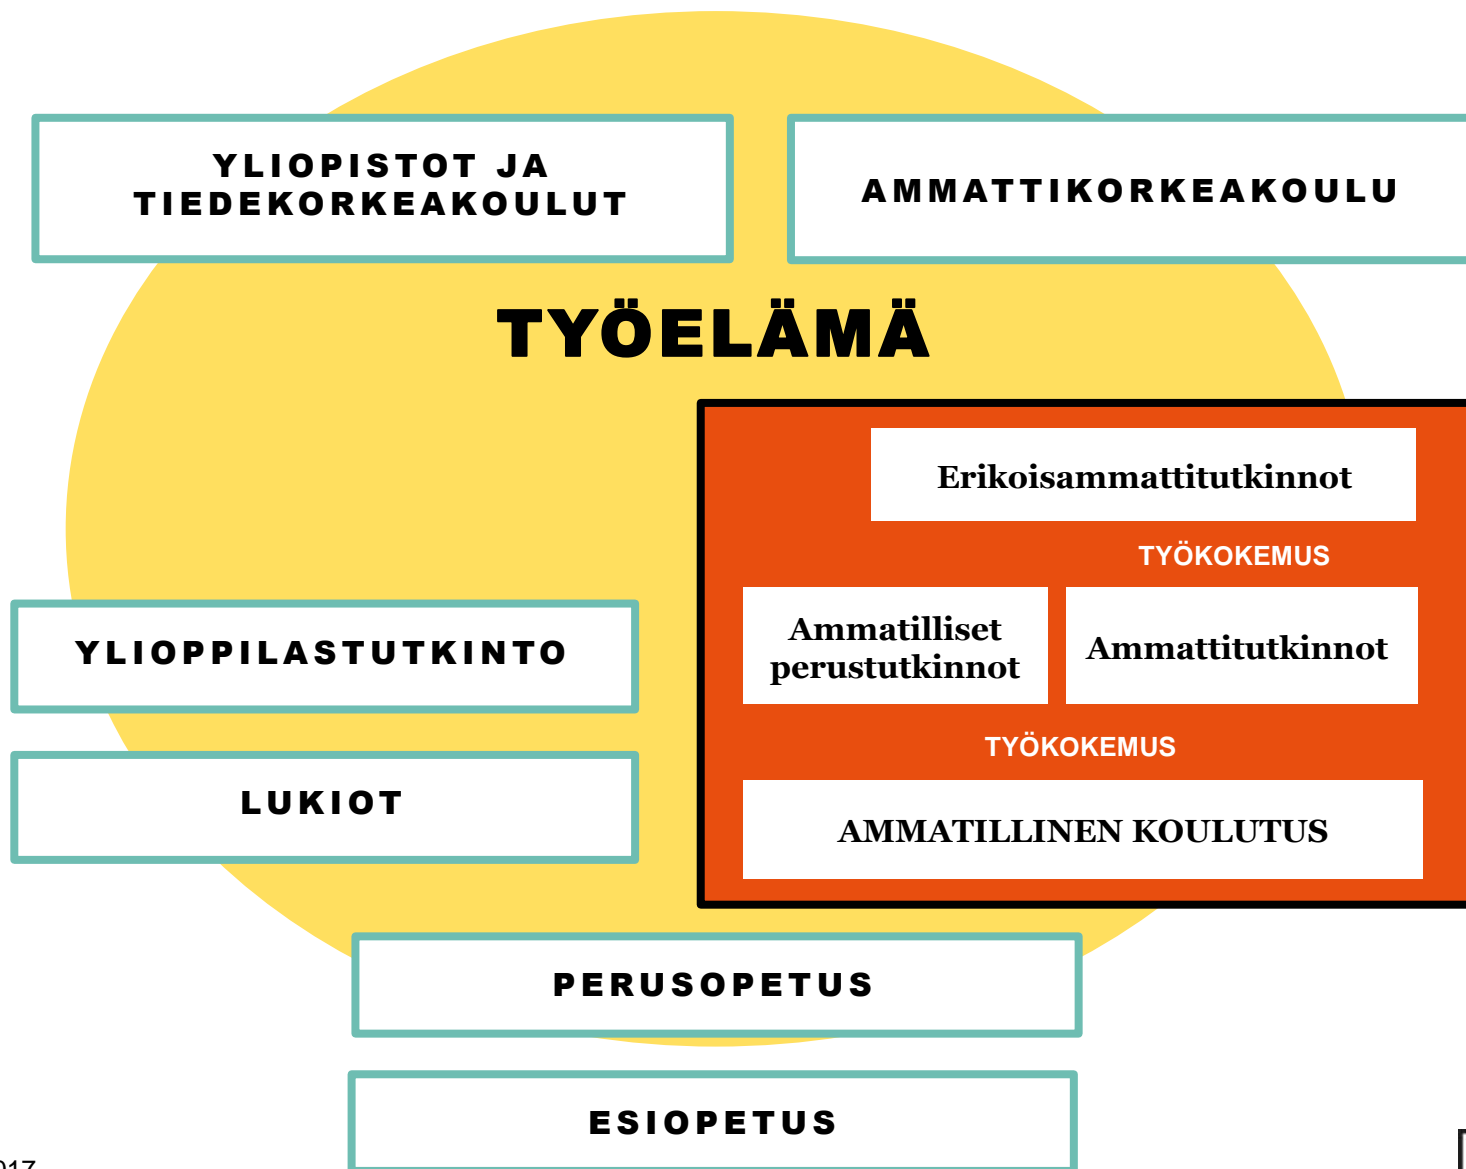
YLIOPISTOT JA TIEDEKORKEAKOULUT

AMMATTIKORKEAKOULU

TYÖELÄMÄ

Erikoisammattitutkinnot

TYÖKOKEMUS

YLIOPPILASTUTKINTO

Ammatilliset perustutkinnot

Ammattitutkinnot

TYÖKOKEMUS

LUKIOT

AMMATILLINEN KOULUTUS

PERUSOPETUS

ESIOPETUS

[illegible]17